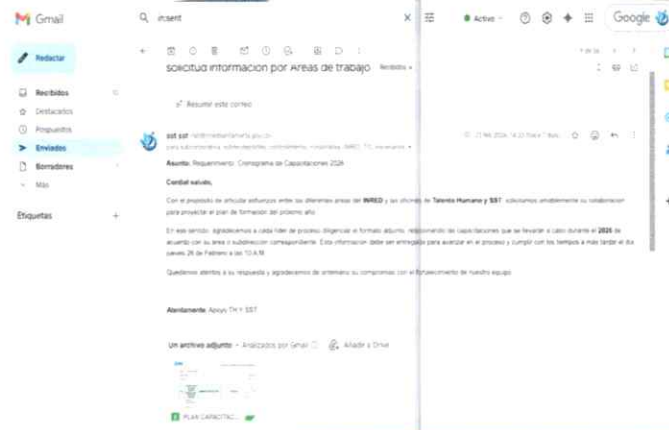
Gmail

in:sent

Activo

Google

Redactar

Recibidos

Destacados

Pospuestos

Enviados

Borradores

Más

Etiquetas

solicitud información por Áreas de trabajo Recibidos

Resumir este correo

sst sst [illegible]

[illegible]

Asunto: Requerimiento: Cronograma de Capacitaciones 2026

Cordial saludo,

Con el propósito de articular esfuerzos entre las diferentes áreas del INRED y las oficinas de Talento Humano y SST, solicitamos amablemente su colaboración para proyectar el plan de formación del próximo año.

En este sentido, agradecemos a cada líder de proceso diligenciar el formato adjunto, relacionando las capacitaciones que se llevarán a cabo durante el 2026 de acuerdo con su área o subdirección correspondiente. Esta información debe ser entregada para avanzar en el proceso y cumplir con los tiempos a más tardar el día jueves 26 de Febrero a las 10 A.M.

Quedamos atentos a su respuesta y agradecemos de antemano su compromiso con el fortalecimiento de nuestro equipo.

Atentamente: Apoyo TH Y SST

Un archivo adjunto · Analizados por Gmail

Añadir a Drive

PLAN CAPACITAC...